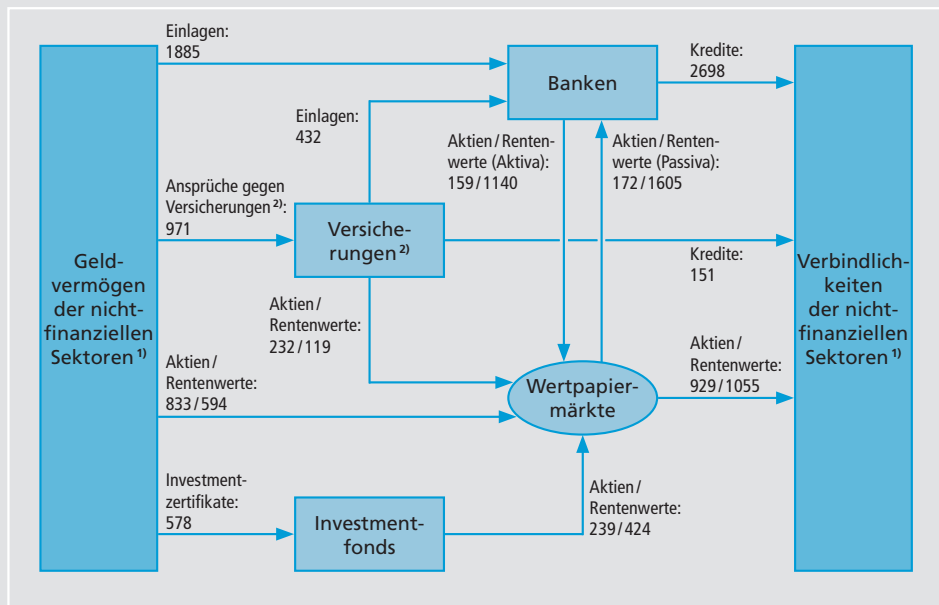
Geldvermögen der nichtfinanziellen Sektoren$^{1)}$

Einlagen: 1885

Banken

Kredite: 2698

Verbindlichkeiten der nichtfinanziellen Sektoren$^{1)}$

Einlagen: 432

Aktien / Rentenwerte (Aktiva): 159 / 1140

Aktien / Rentenwerte (Passiva): 172 / 1605

Ansprüche gegen Versicherungen$^{2)}$: 971

Versicherungen$^{2)}$

Kredite: 151

Aktien / Rentenwerte: 232 / 119

Aktien / Rentenwerte: 833 / 594

Wertpapiermärkte

Aktien / Rentenwerte: 929 / 1055

Investmentzertifikate: 578

Investmentfonds

Aktien / Rentenwerte: 239 / 424